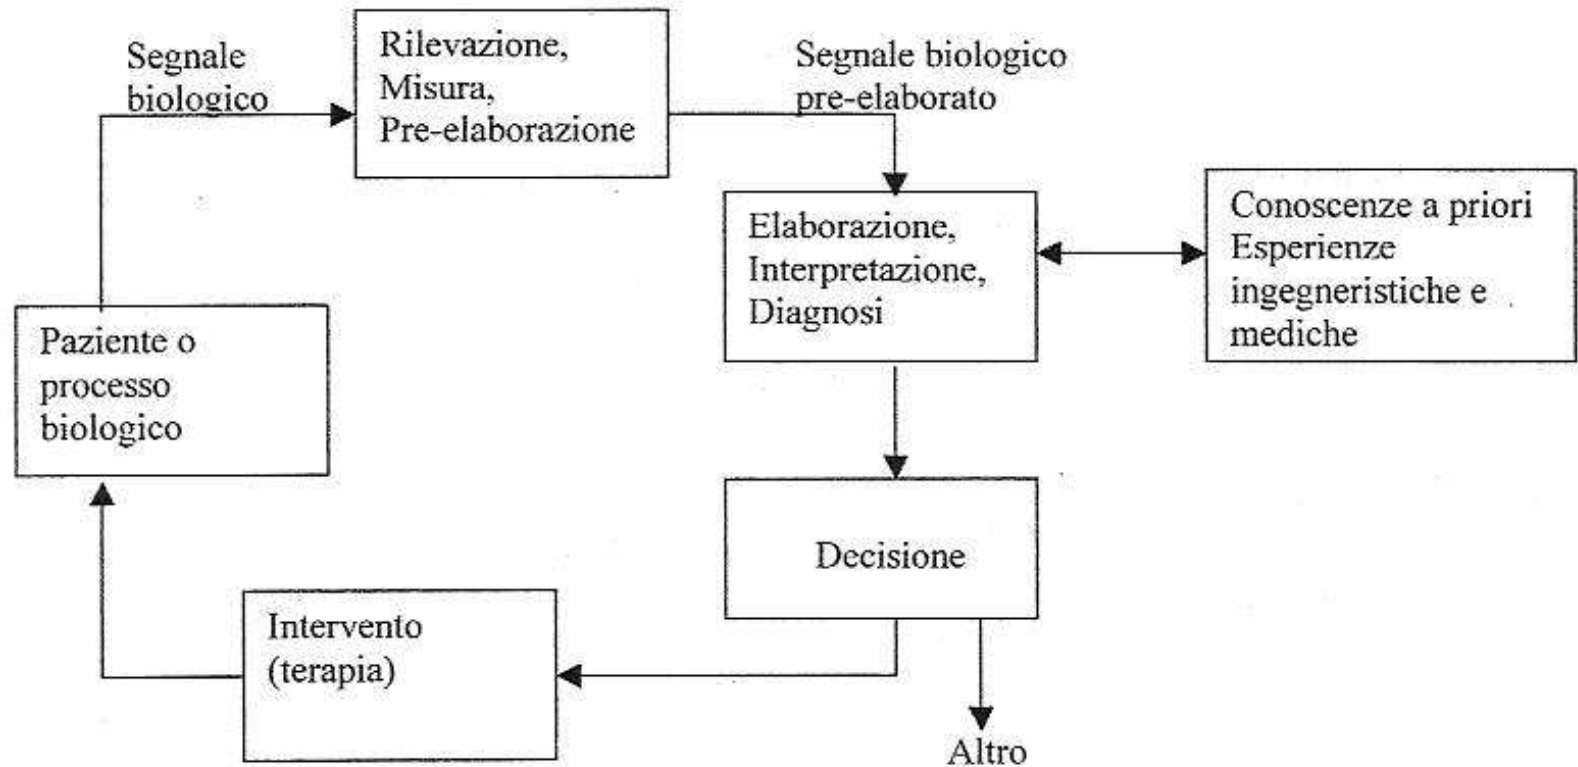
Segnale biologico

Rilevazione, Misura, Pre-elaborazione

Segnale biologico pre-elaborato

Elaborazione, Interpretazione, Diagnosi

Conoscenze a priori Esperienze ingegneristiche e mediche

Paziente o processo biologico

Decisione

Intervento (terapia)

Altro